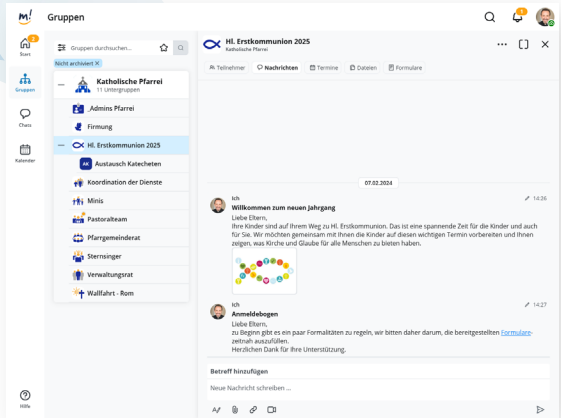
Gruppen

2
Start

Gruppen

Chats

Kalender

Hilfe

Gruppen durchsuchen...

Nicht archiviert ×

Katholische Pfarrei
11 Untergruppen

_Admins Pfarrei

Firmung

Hl. Erstkommunion 2025

AK Austausch Katecheten

Koordination der Dienste

Minis

Pastoralteam

Pfarrgemeinderat

Sternsinger

Verwaltungsrat

Wallfahrt - Rom

Hl. Erstkommunion 2025
Katholische Pfarrei

Teilnehmer | Nachrichten | Termine | Dateien | Formulare

07.02.2024

Ich
14:26
Willkommen zum neuen Jahrgang
Liebe Eltern,
Ihre Kinder sind auf Ihrem Weg zu Hl. Erstkommunion. Das ist eine spannende Zeit für die Kinder und auch für Sie. Wir möchten gemeinsam mit Ihnen die Kinder auf diesen wichtigen Termin vorbereiten und Ihnen zeigen, was Kirche und Glaube für alle Menschen zu bieten haben.

Ich
14:27
Anmeldebogen
Liebe Eltern,
zu Beginn gibt es ein paar Formalitäten zu regeln, wir bitten daher darum, die bereitgestellten Formularezeitnah auszufüllen.
Herzlichen Dank für Ihre Unterstützung.

Betreff hinzufügen
Neue Nachricht schreiben ...